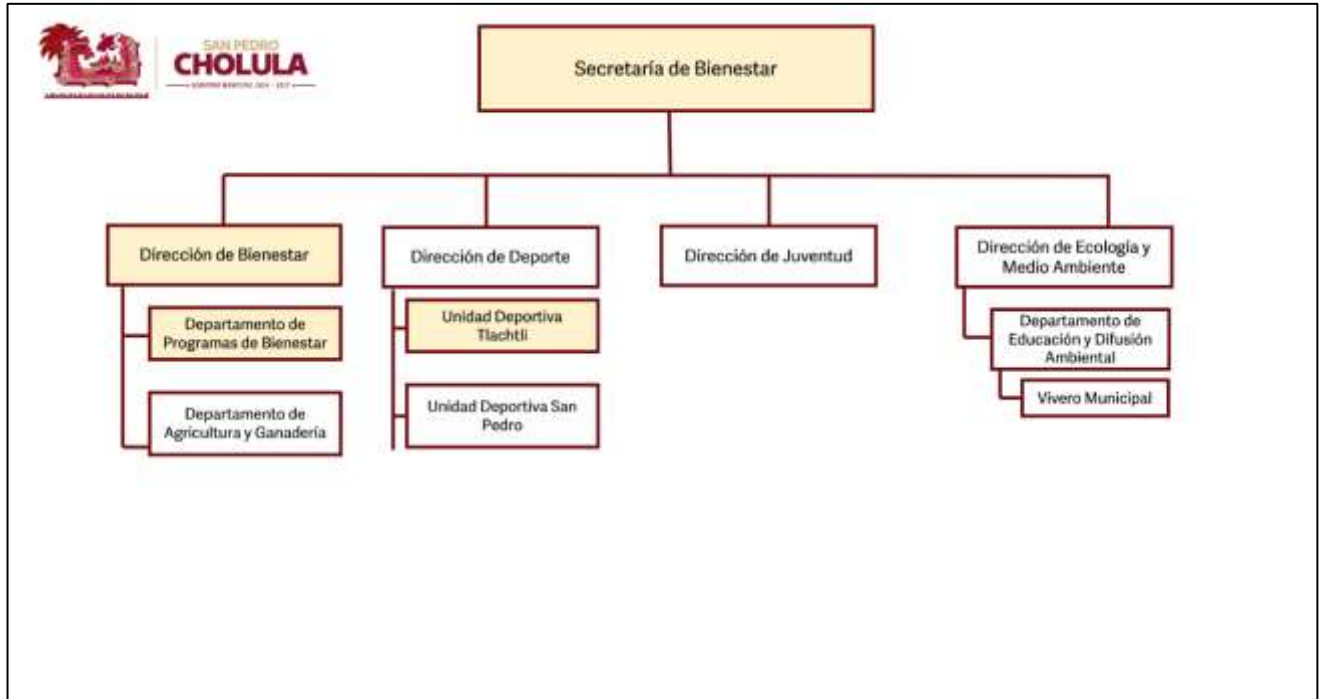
SAN PEDRO
CHOLULA
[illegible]

Secretaría de Bienestar

Dirección de Bienestar

Departamento de Programas de Bienestar

Departamento de Agricultura y Ganadería

Dirección de Deporte

Unidad Deportiva Tlachtli

Unidad Deportiva San Pedro

Dirección de Juventud

Dirección de Ecología y Medio Ambiente

Departamento de Educación y Difusión Ambiental

Vivero Municipal